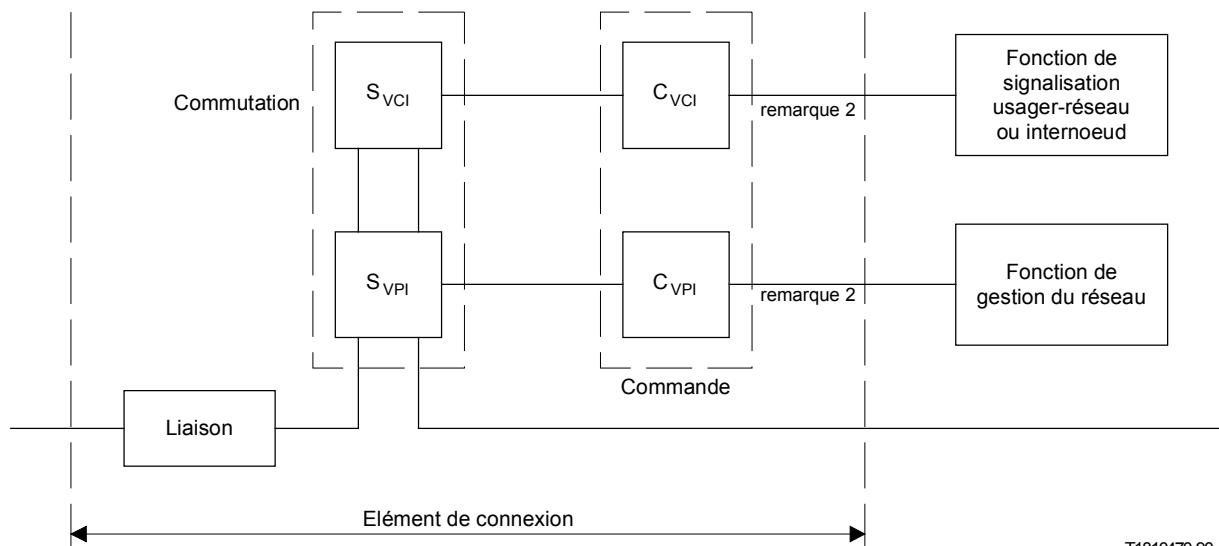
Commutation

$S_{VCI}$

$C_{VCI}$

remarque 2

Fonction de signalisation usager-réseau ou internoeud

$S_{VPI}$

$C_{VPI}$

remarque 2

Fonction de gestion du réseau

Commande

Liaison

Elément de connexion

T1810470-99